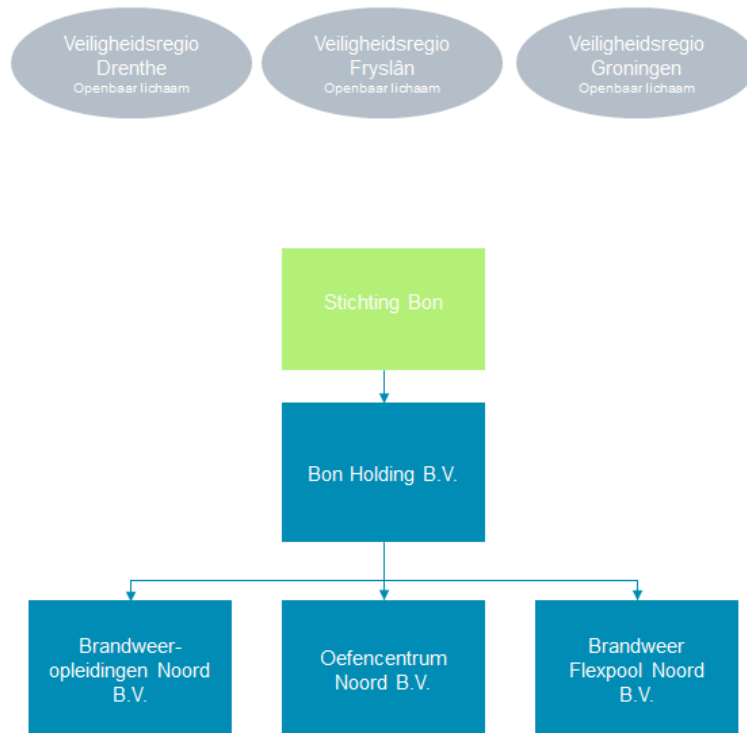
Veiligheidsregio Drenthe
Openbaar lichaam

Veiligheidsregio Fryslân
Openbaar lichaam

Veiligheidsregio Groningen
Openbaar lichaam

Stichting Bon

Bon Holding B.V.

Brandweer-opleidingen Noord B.V.

Oefencentrum Noord B.V.

Brandweer Flexpool Noord B.V.